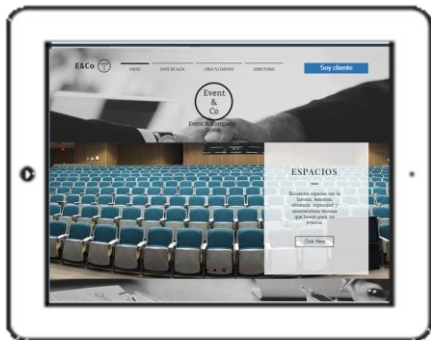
E&Co

INICIO

DATE DE ALTA

CREA TU EVENTO

DIRECTORIO

Soy cliente

Event & Co

Event & Company

ESPACIOS

Encuentra espacios con la licencia, tamaño, ubicación, capacidad y características técnicas que tienes para tu evento.

Click Aquí